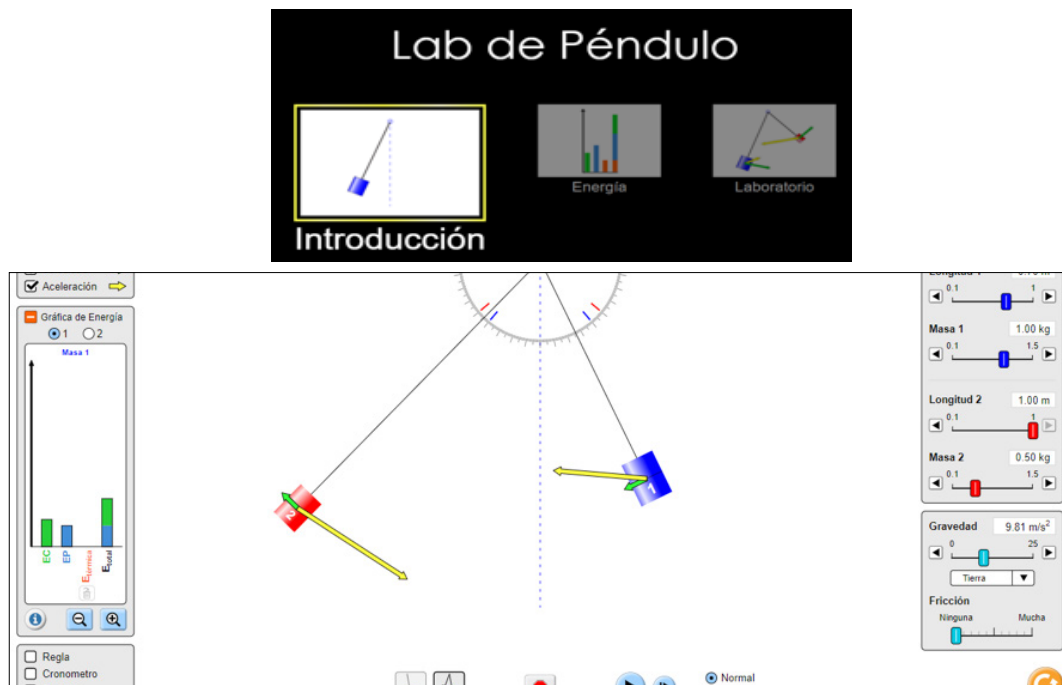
Lab de Péndulo

Introducción

Energía

Laboratorio

Aceleración

Gráfica de Energía

1 2

Masa 1

EC

EP

$E_{térmica}$

$E_{total}$

Regla

Cronometro

Longitud 1

0.1 1

Masa 1 1.00 kg

0.1 1.5

Longitud 2 1.00 m

0.1 1

Masa 2 0.50 kg

0.1 1.5

Gravedad 9.81 m/s$^2$

0 25

Tierra

Fricción

Ninguna Mucha

Normal